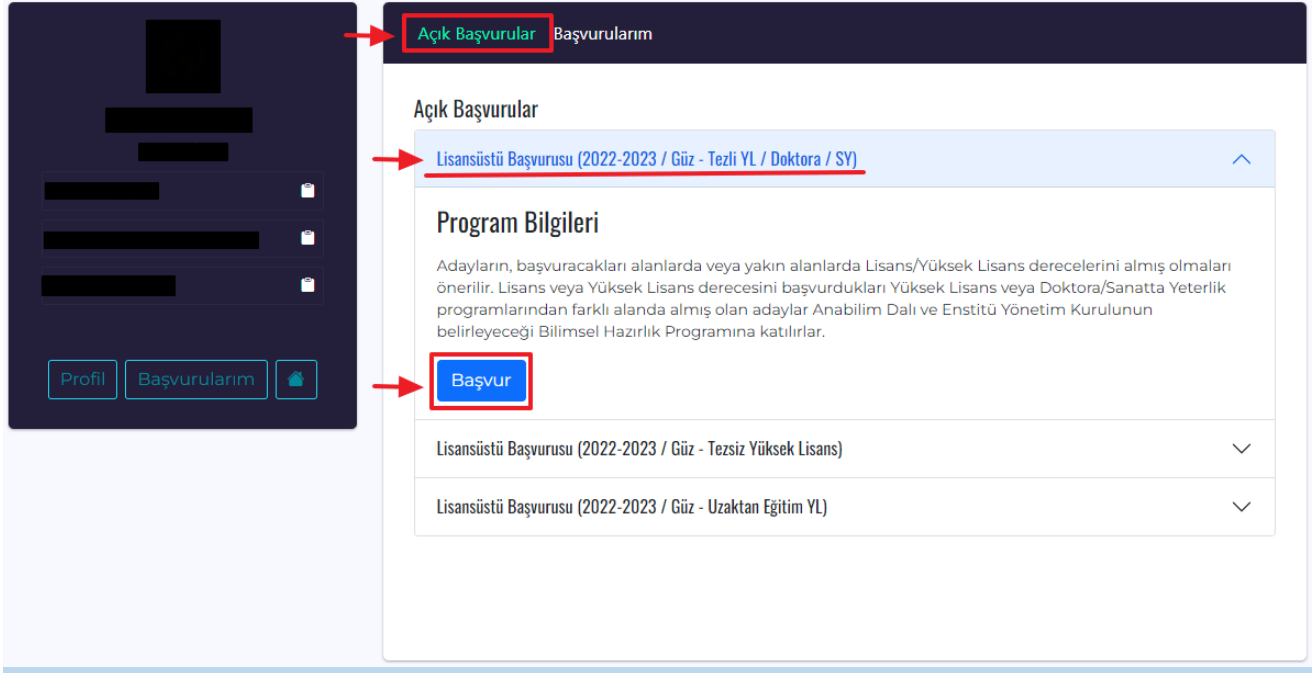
Profil Başvurularım

Açık Başvurular Başvurularım

Açık Başvurular

Lisansüstü Başvurusu (2022-2023 / Güz - Tezli YL / Doktora / SY)

Program Bilgileri

Adayların, başvuracakları alanlarda veya yakın alanlarda Lisans/Yüksek Lisans derecelerini almış olmaları önerilir. Lisans veya Yüksek Lisans derecesini başvurdukları Yüksek Lisans veya Doktora/Sanatta Yeterlik programlarından farklı alanda almış olan adaylar Anabilim Dalı ve Enstitü Yönetim Kurulunun belirleyeceği Bilimsel Hazırlık Programına katılırlar.

Başvur

Lisansüstü Başvurusu (2022-2023 / Güz - Tezsiz Yüksek Lisans)

Lisansüstü Başvurusu (2022-2023 / Güz - Uzaktan Eğitim YL)